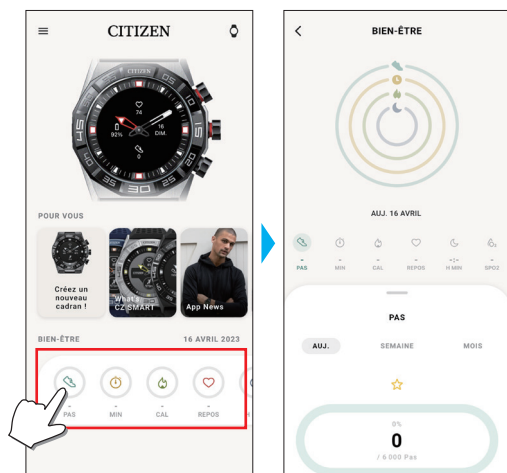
CITIZEN

CITIZEN
74
0
92%
15

POUR VOUS

Créez un nouveau cadran !

What's CZ SMART

App News

BIEN-ÊTRE
16 AVRIL 2023

-
PAS
-
MIN
-
CAL
-
REPOS

BIEN-ÊTRE

AUJ. 16 AVRIL

-
PAS
-
MIN
-
CAL
-
REPOS
-:-
H MIN
-
SPO2

PAS

AUJ.
SEMAINE
MOIS

0%
0
/ 6.000 Pas